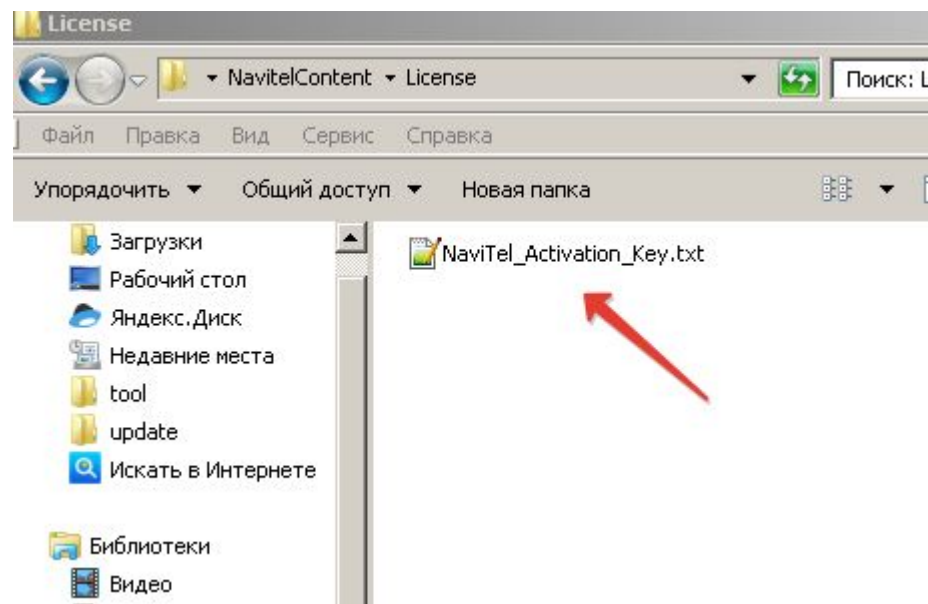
License

NavitelContent ▸ License

Поиск: L

Файл Правка Вид Сервис Справка

Упорядочить ▾ Общий доступ ▾ Новая папка

Загрузки
Рабочий стол
Яндекс.Диск
Недавние места
tool
update
Искать в Интернете

Библиотеки
Видео

NaviTel_Activation_Key.txt